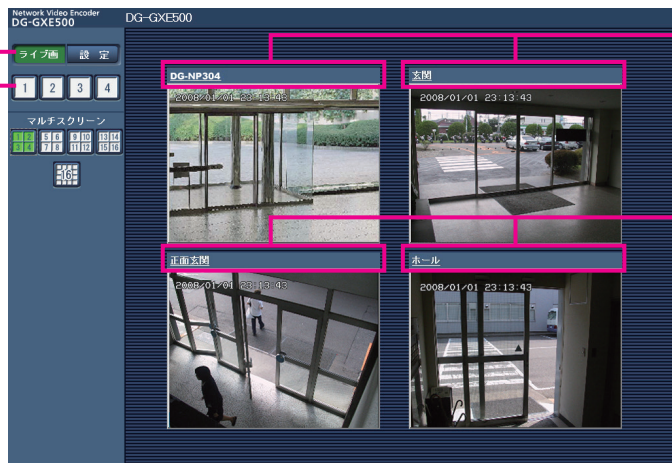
Network Video Encoder
DG-GXE500

DG-GXE500

ライブ画
設 定

1
2
3
4

マルチスクリーン

1 2
3 4

5 6
7 8

9 10
11 12

13 14
15 16

16

DG-NP304
2008/01/01 23:13:43

玄関
2008/01/01 23:13:43

正面玄関
2008/01/01 23:13:43

ホール
2008/01/01 23:13:43